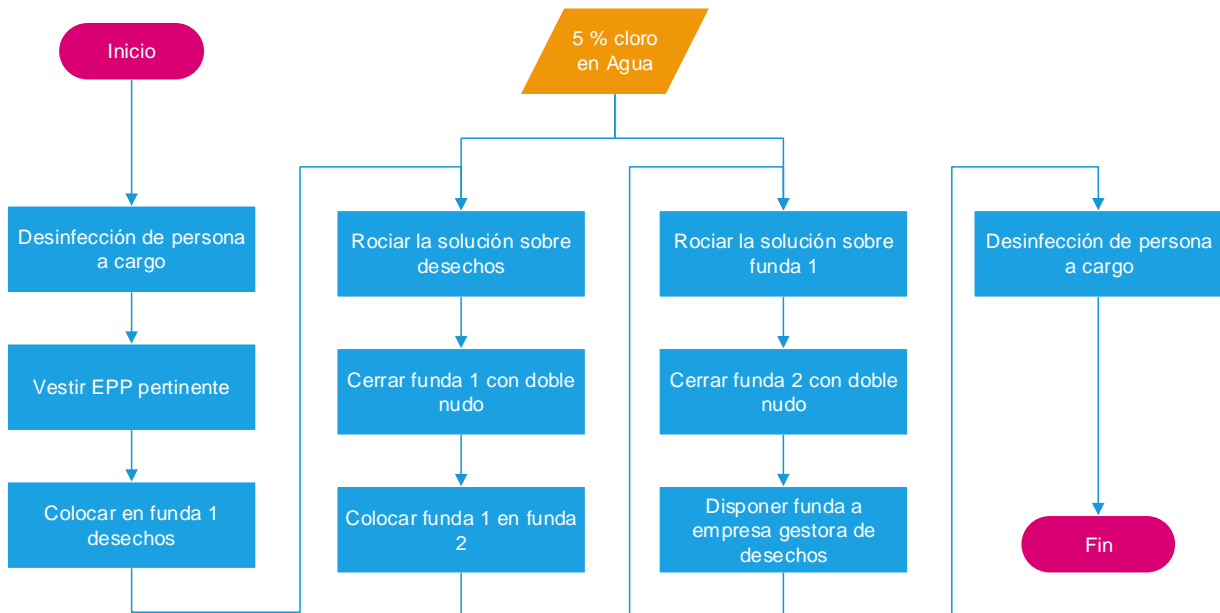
Inicio

5 % cloro en Agua

Desinfección de persona a cargo

Vestir EPP pertinente

Colocar en funda 1 desechos

Rociar la solución sobre desechos

Cerrar funda 1 con doble nudo

Colocar funda 1 en funda 2

Rociar la solución sobre funda 1

Cerrar funda 2 con doble nudo

Disponer funda a empresa gestora de desechos

Desinfección de persona a cargo

Fin